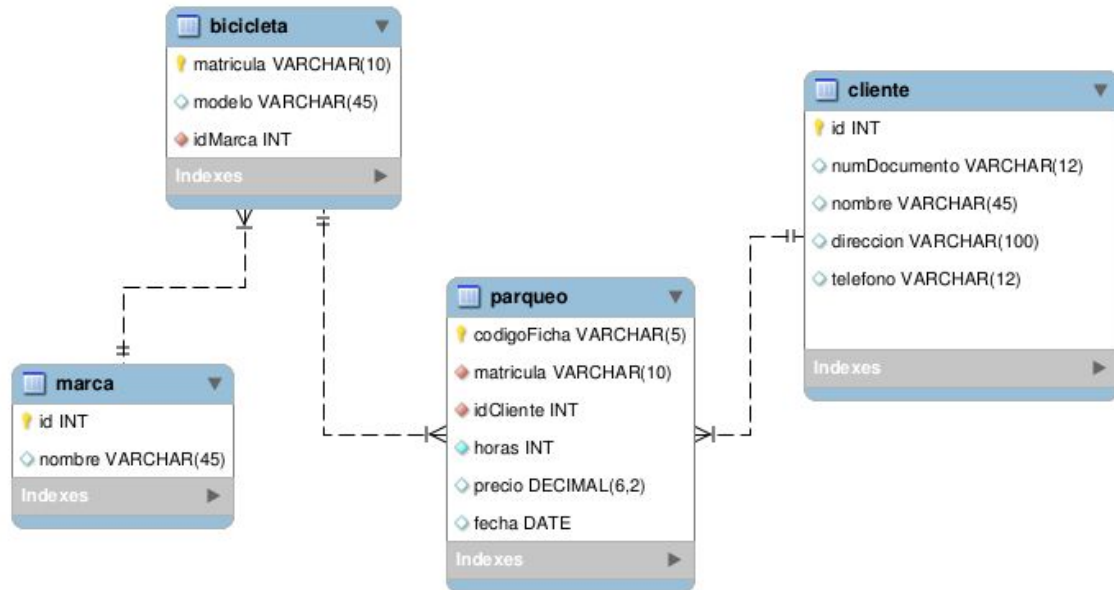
bicicleta
matricula VARCHAR(10)
modelo VARCHAR(45)
idMarca INT
Indexes

cliente
id INT
numDocumento VARCHAR(12)
nombre VARCHAR(45)
direccion VARCHAR(100)
telefono VARCHAR(12)
Indexes

parqueo
codigoFicha VARCHAR(5)
matricula VARCHAR(10)
idCliente INT
horas INT
precio DECIMAL(6,2)
fecha DATE
Indexes

marca
id INT
nombre VARCHAR(45)
Indexes